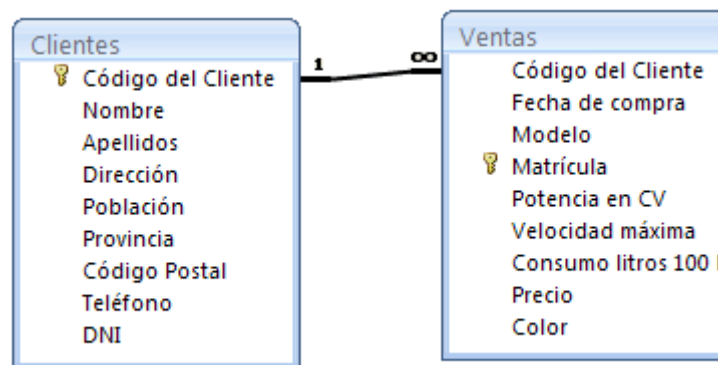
Clientes
Código del Cliente
Nombre
Apellidos
Dirección
Población
Provincia
Código Postal
Teléfono
DNI

1
∞

Ventas
Código del Cliente
Fecha de compra
Modelo
Matrícula
Potencia en CV
Velocidad máxima
Consumo litros 100 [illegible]
Precio
Color